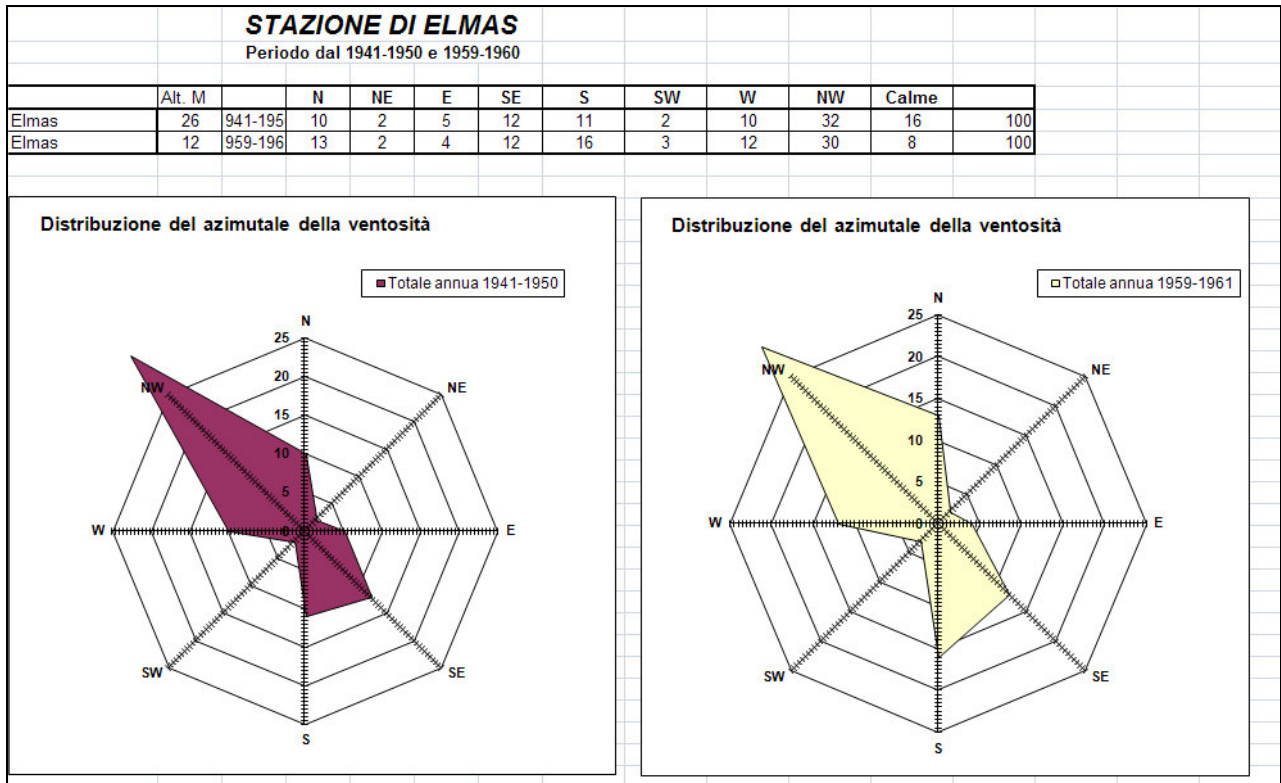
STAZIONE DI ELMAS
Periodo dal 1941-1950 e 1959-1960

| | Alt. M | | N | NE | E | SE | S | SW | W | NW | Calme | |
|---|---|---|---|---|---|---|---|---|---|---|---|---|
| Elmas | 26 | 941-195 | 10 | 2 | 5 | 12 | 11 | 2 | 10 | 32 | 16 | 100 |
| Elmas | 12 | 959-196 | 13 | 2 | 4 | 12 | 16 | 3 | 12 | 30 | 8 | 100 |

Distribuzione del azimutale della ventosità

Totale annua 1941-1950

N
25
20
15
10
5
0
NE
E
SE
S
SW
W
NW

Distribuzione del azimutale della ventosità

Totale annua 1959-1961

N
25
20
15
10
5
0
NE
E
SE
S
SW
W
NW